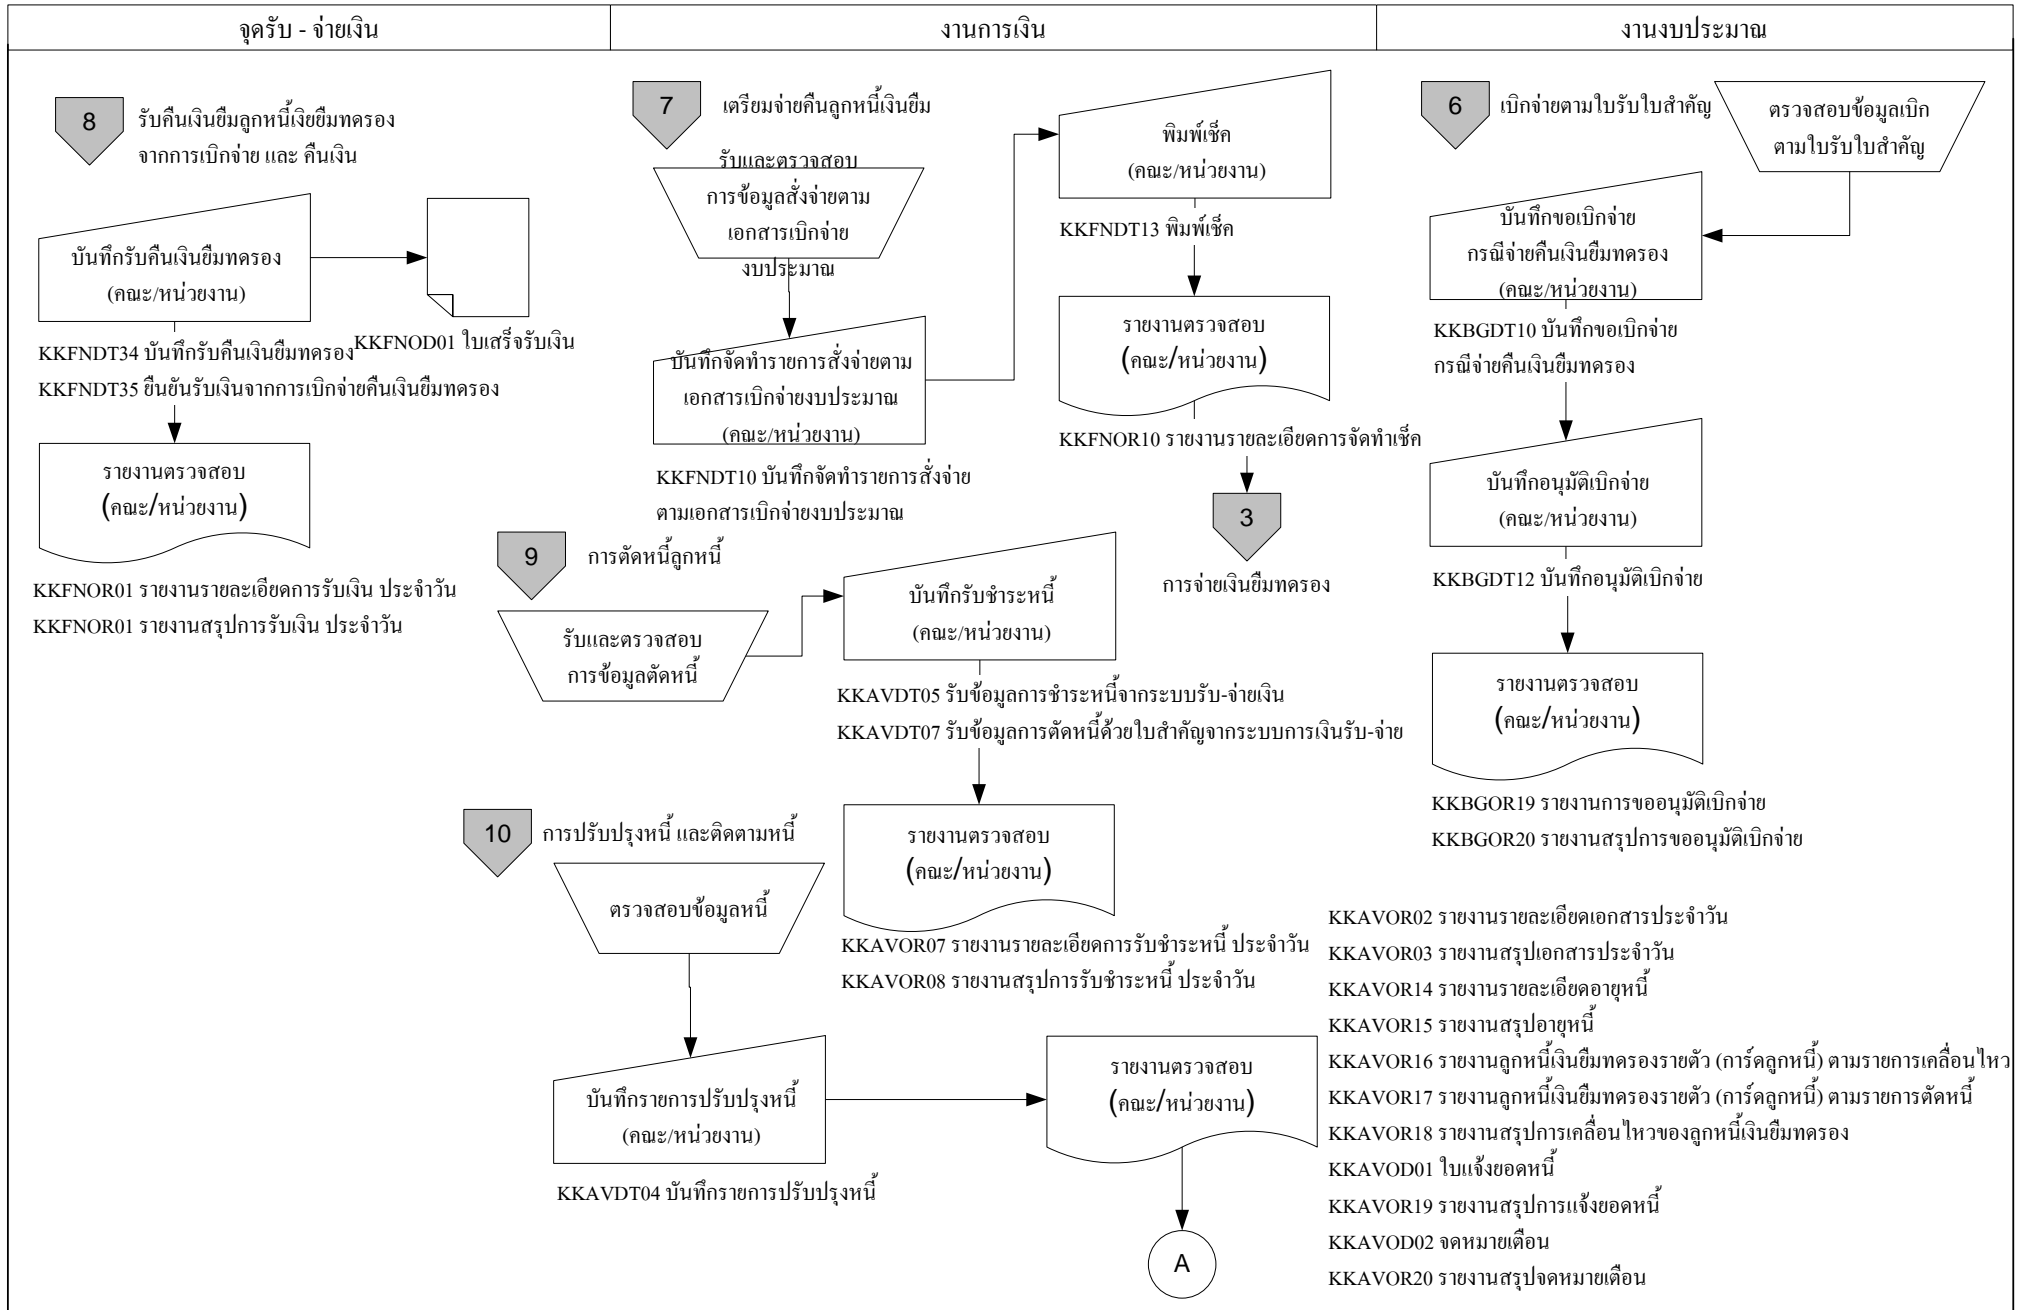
| จุดรับ - จ่ายเงิน | งานการเงิน | งานงบประมาณ |
|---|---|---|

8 รับคืนเงินยืมลูกหนี้เงิยยืมทดรอง จากการเบิกจ่าย และ คืนเงิน

บันทึกรับคืนเงินยืมทดรอง (คณะ/หน่วยงาน)

KKFNOD01 ใบเสร็จรับเงิน

KKFNDT34 บันทึกรับคืนเงินยืมทดรอง

KKFNDT35 ยืนยันรับเงินจากการเบิกจ่ายคืนเงินยืมทดรอง

รายงานตรวจสอบ (คณะ/หน่วยงาน)

KKFNOR01 รายงานรายละเอียดการรับเงิน ประจำวัน

KKFNOR01 รายงานสรุปการรับเงิน ประจำวัน

7 เตรียมจ่ายคืนลูกหนี้เงินยืม

รับและตรวจสอบ การข้อมูลสั่งจ่ายตาม เอกสารเบิกจ่าย งบประมาณ

บันทึกจัดทำรายการสั่งจ่ายตาม เอกสารเบิกจ่ายงบประมาณ (คณะ/หน่วยงาน)

KKFNDT10 บันทึกจัดทำรายการสั่งจ่าย ตามเอกสารเบิกจ่ายงบประมาณ

พิมพ์เช็ค (คณะ/หน่วยงาน)

KKFNDT13 พิมพ์เช็ค

รายงานตรวจสอบ (คณะ/หน่วยงาน)

KKFNOR10 รายงานรายละเอียดการจัดทำเช็ค

3

การจ่ายเงินยืมทดรอง

9 การตัดหนี้ลูกหนี้

รับและตรวจสอบ การข้อมูลตัดหนี้

บันทึกรับชำระหนี้ (คณะ/หน่วยงาน)

KKAVDT05 รับข้อมูลการชำระหนี้จากระบบรับ-จ่ายเงิน

KKAVDT07 รับข้อมูลการตัดหนี้ด้วยใบสำคัญจากระบบการเงินรับ-จ่าย

รายงานตรวจสอบ (คณะ/หน่วยงาน)

KKAVOR07 รายงานรายละเอียดการรับชำระหนี้ ประจำวัน

KKAVOR08 รายงานสรุปการรับชำระหนี้ ประจำวัน

10 การปรับปรุงหนี้ และติดตามหนี้

ตรวจสอบข้อมูลหนี้

บันทึกรายการปรับปรุงหนี้ (คณะ/หน่วยงาน)

KKAVDT04 บันทึกรายการปรับปรุงหนี้

รายงานตรวจสอบ (คณะ/หน่วยงาน)

A

KKAVOR02 รายงานรายละเอียดเอกสารประจำวัน
KKAVOR03 รายงานสรุปเอกสารประจำวัน
KKAVOR14 รายงานรายละเอียดอายุหนี้
KKAVOR15 รายงานสรุปอายุหนี้
KKAVOR16 รายงานลูกหนี้เงินยืมทดรองรายตัว (การ์ดลูกหนี้) ตามรายการเคลื่อนไหว
KKAVOR17 รายงานลูกหนี้เงินยืมทดรองรายตัว (การ์ดลูกหนี้) ตามรายการตัดหนี้
KKAVOR18 รายงานสรุปการเคลื่อนไหวของลูกหนี้เงินยืมทดรอง
KKAVOD01 ใบแจ้งยอดหนี้
KKAVOR19 รายงานสรุปการแจ้งยอดหนี้
KKAVOD02 จดหมายเตือน
KKAVOR20 รายงานสรุปจดหมายเตือน

6 เบิกจ่ายตามใบรับใบสำคัญ

ตรวจสอบข้อมูลเบิก ตามใบรับใบสำคัญ

บันทึกขอเบิกจ่าย กรณีจ่ายคืนเงินยืมทดรอง (คณะ/หน่วยงาน)

KKBGDT10 บันทึกขอเบิกจ่าย กรณีจ่ายคืนเงินยืมทดรอง

บันทึกอนุมัติเบิกจ่าย (คณะ/หน่วยงาน)

KKBGDT12 บันทึกอนุมัติเบิกจ่าย

รายงานตรวจสอบ (คณะ/หน่วยงาน)

KKBGOR19 รายงานการขออนุมัติเบิกจ่าย

KKBGOR20 รายงานสรุปการขออนุมัติเบิกจ่าย